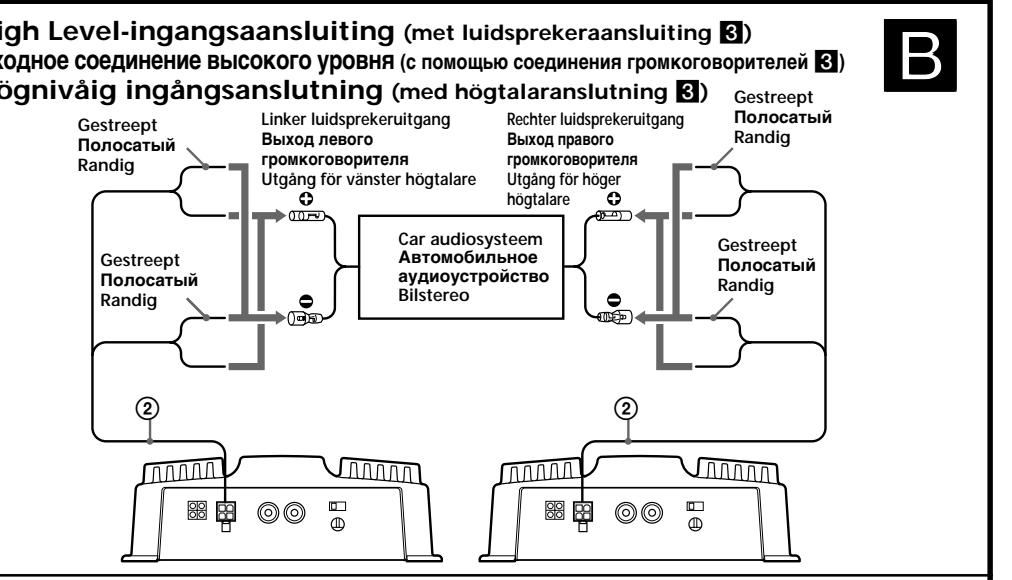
igh Level-ingangsaansluiting (met luidsprekeraansluiting 3)
ходное соединение высокого уровня (с помощью соединения громкоговорителей 3)
ögnivåig ingångsanslutning (med högtalaranslutning 3)

B

Gestreept
Полосатый
Randig

Linker luidsprekeruitgang
Выход левого громкоговорителя
Utgång för vänster högtalare

Rechter luidsprekeruitgang
Выход правого громкоговорителя
Utgång för höger högtalare

Gestreept
Полосатый
Randig

Car audiosysteem
Автомобильное аудиоустройство
Bilstereo

Gestreept
Полосатый
Randig

Gestreept
Полосатый
Randig

2

2